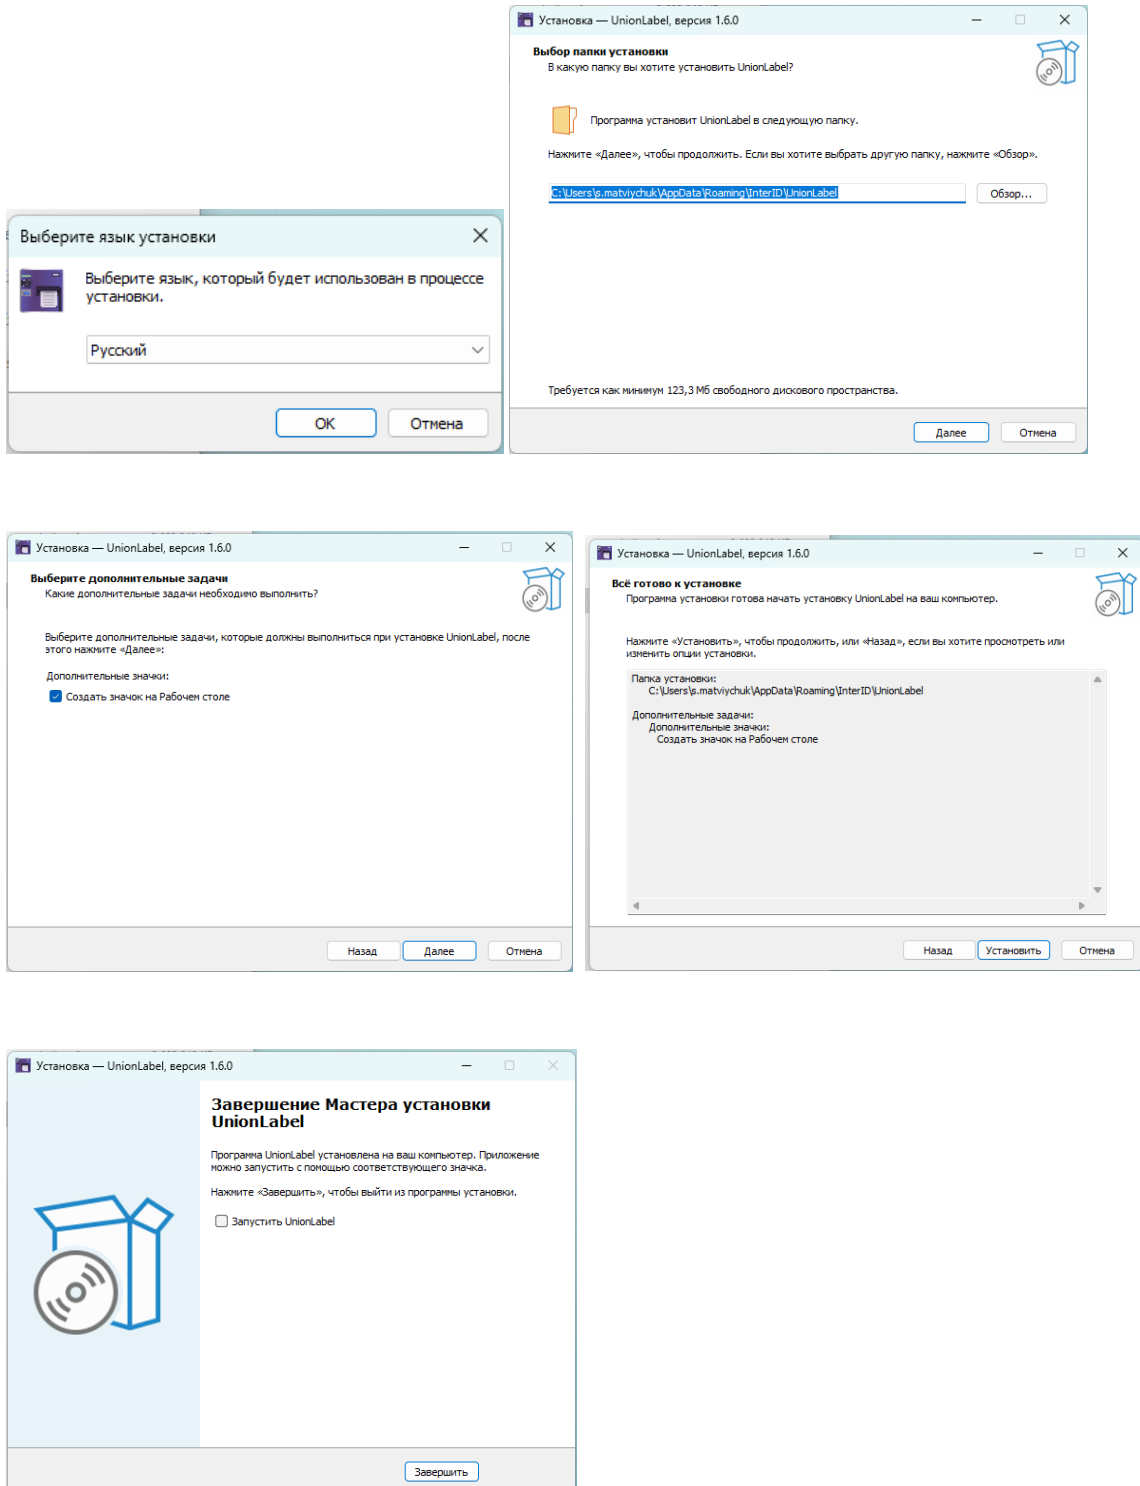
Установка — UnionLabel, версия 1.6.0

Выбор папки установки
В какую папку вы хотите установить UnionLabel?

Программа установит UnionLabel в следующую папку.

Нажмите «Далее», чтобы продолжить. Если вы хотите выбрать другую папку, нажмите «Обзор».

C:\Users\s.matviychuk\AppData\Roaming\InterID\UnionLabel

Обзор...

Требуется как минимум 123,3 Мб свободного дискового пространства.

Далее

Отмена

Выберите язык установки

Выберите язык, который будет использован в процессе установки.

Русский

OK

Отмена

Установка — UnionLabel, версия 1.6.0

Выберите дополнительные задачи
Какие дополнительные задачи необходимо выполнить?

Выберите дополнительные задачи, которые должны выполниться при установке UnionLabel, после этого нажмите «Далее»:

Дополнительные значки:

Создать значок на Рабочем столе

Назад

Далее

Отмена

Установка — UnionLabel, версия 1.6.0

Всё готово к установке
Программа установки готова начать установку UnionLabel на ваш компьютер.

Нажмите «Установить», чтобы продолжить, или «Назад», если вы хотите просмотреть или изменить опции установки.

Папка установки:
C:\Users\s.matviychuk\AppData\Roaming\InterID\UnionLabel

Дополнительные задачи:
Дополнительные значки:
Создать значок на Рабочем столе

Назад

Установить

Отмена

Установка — UnionLabel, версия 1.6.0

Завершение Мастера установки UnionLabel

Программа UnionLabel установлена на ваш компьютер. Приложение можно запустить с помощью соответствующего значка.

Нажмите «Завершить», чтобы выйти из программы установки.

Запустить UnionLabel

Завершить